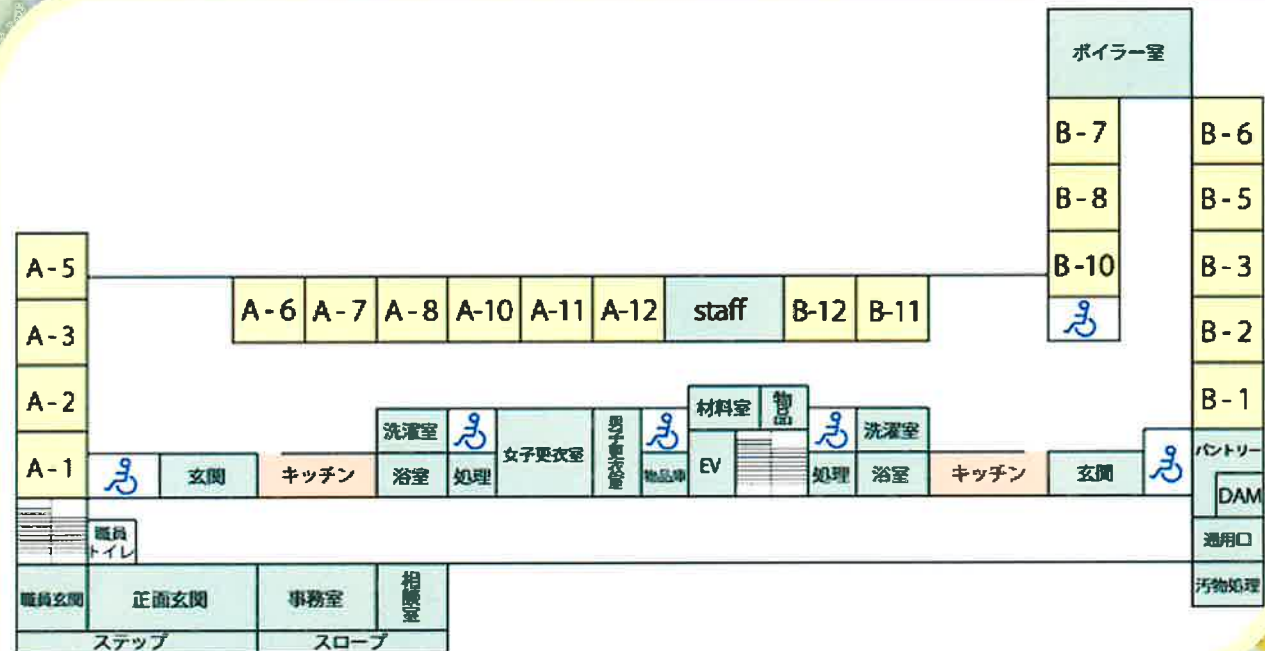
ボイラー室
B-7
B-6
B-8
B-5
A-5
B-10
B-3
A-6 A-7 A-8 A-10 A-11 A-12 staff B-12 B-11
A-3
B-2
A-2
B-1
材料室
物品
洗濯室
洗濯室
男子更衣室
女子更衣室
パントリー
A-1
玄関
キッチン
浴室
処理
物品庫
EV
処理
浴室
キッチン
玄関
DAM
職員トイレ
通用口
職員玄関
正面玄関
事務室
相談室
汚物処理
ステップ
スロープ